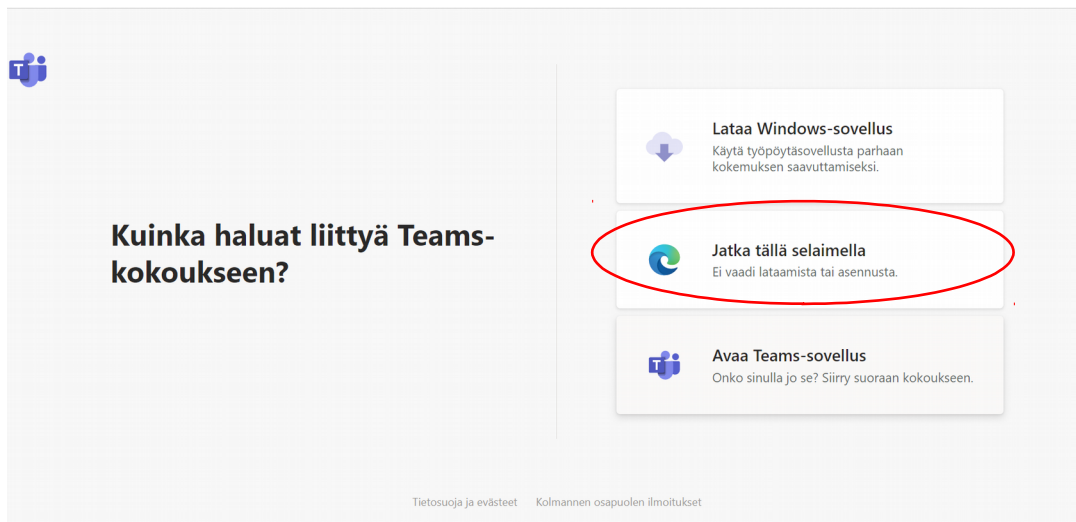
Kuinka haluat liittyä Teams-kokoukseen?

Lataa Windows-sovellus
Käytä työpöytäsovellusta parhaan kokemuksen saavuttamiseksi.

Jatka tällä selaimella
Ei vaadi lataamista tai asennusta.

Avaa Teams-sovellus
Onko sinulla jo se? Siirry suoraan kokoukseen.

Tietosuoja ja evästeet Kolmannen osapuolen ilmoitukset